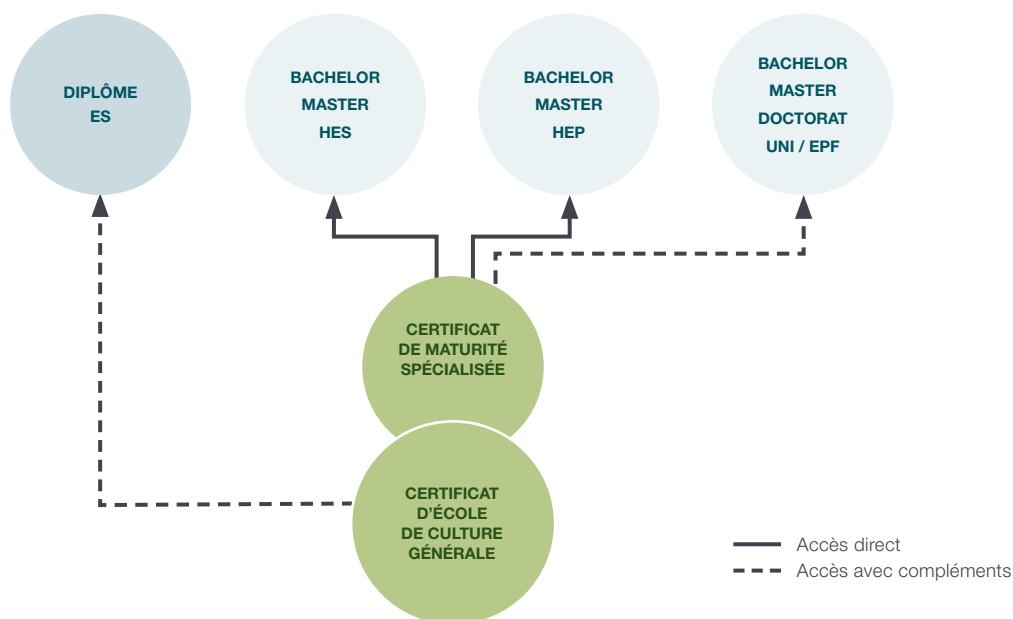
DIPLÔME
ES

BACHELOR
MASTER
HES

BACHELOR
MASTER
HEP

BACHELOR
MASTER
DOCTORAT
UNI / EPF

CERTIFICAT
DE MATURITÉ
SPÉCIALISÉE

CERTIFICAT
D'ÉCOLE
DE CULTURE
GÉNÉRALE

Accès direct
Accès avec compléments